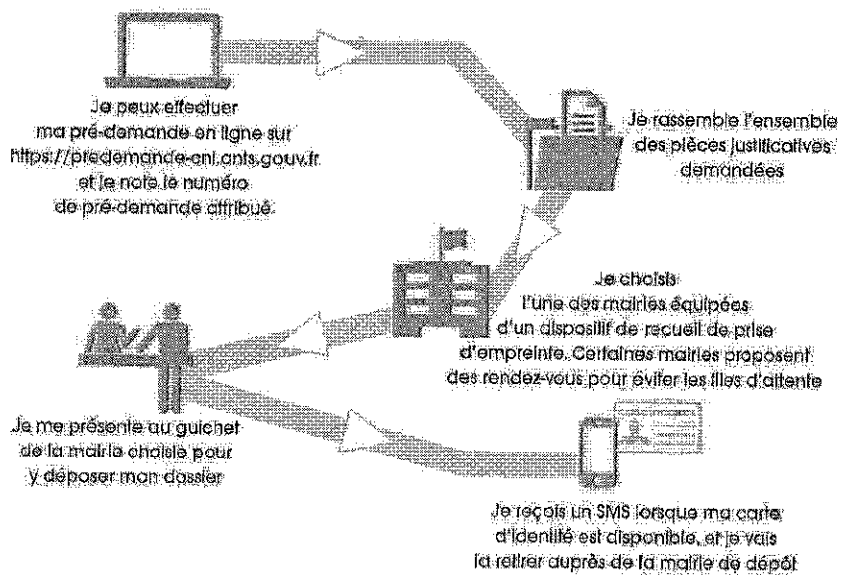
Je peux effectuer ma pré-demande en ligne sur https://predemande-cni.ants.gouv.fr et je note le numéro de pré-demande attribué.

Je rassemble l'ensemble des pièces justificatives demandées

Je choisis l'une des mairies équipées d'un dispositif de recueil de prise d'empreinte. Certaines mairies proposent des rendez-vous pour éviter les files d'attente

Je me présente au guichet de la mairie choisie pour y déposer mon dossier

Je reçois un SMS lorsque ma carte d'identité est disponible, et je vais la retirer auprès de la mairie de dépôt